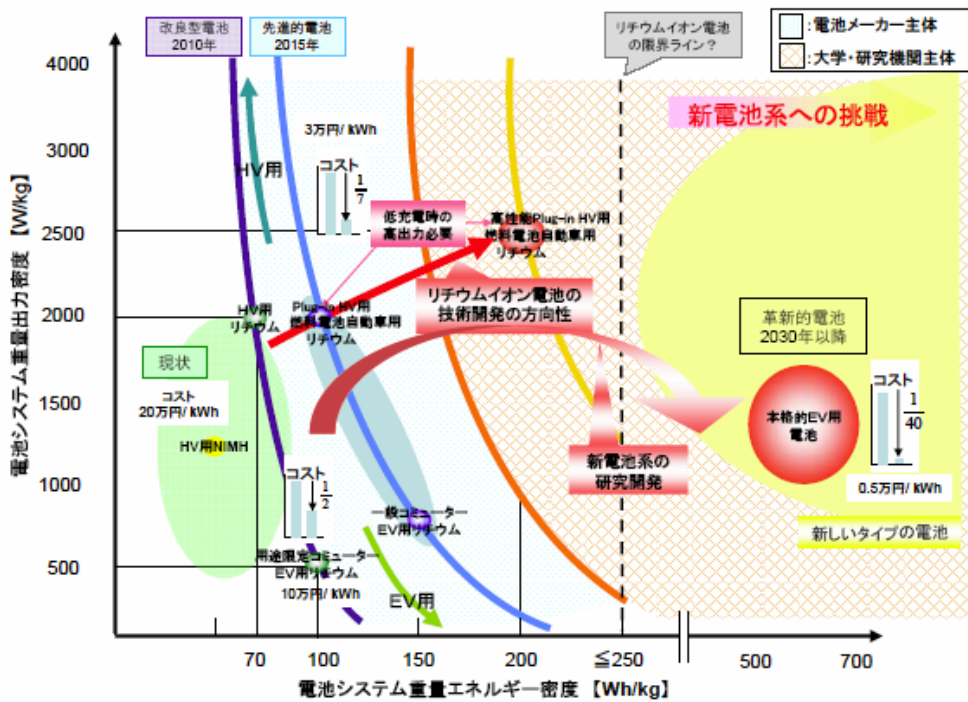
改良型電池
2010年

先進的電池
2015年

リチウムイオン電池
の限界ライン？

:電池メーカー主体

:大学・研究機関主体

新電池系への挑戦

4000

3000

2500

2000

1500

1000

500

電池システム重量出力密度【W/kg】

3万円/ kWh

HV用

コスト

$\frac{1}{7}$

低充電時の
高出力必要

高性能Plug-in HV用
燃料電池自動車用
リチウム

HV用
リチウム

Plug-in HV用
燃料電池自動車用
リチウム

リチウムイオン電池の
技術開発の方向性

革新的電池
2030年以降

現状

コスト
20万円/ kWh

HV用NiMH

本格的EV用
電池

コスト

$\frac{1}{40}$

新電池系の
研究開発

コスト

$\frac{1}{2}$

一般コミューター
EV用リチウム

0.5万円/ kWh

新しいタイプの電池

用途限定コミューター
EV用リチウム

10万円/ kWh

EV用

70

100

150

200

≦250

500

700

電池システム重量エネルギー密度【Wh/kg】